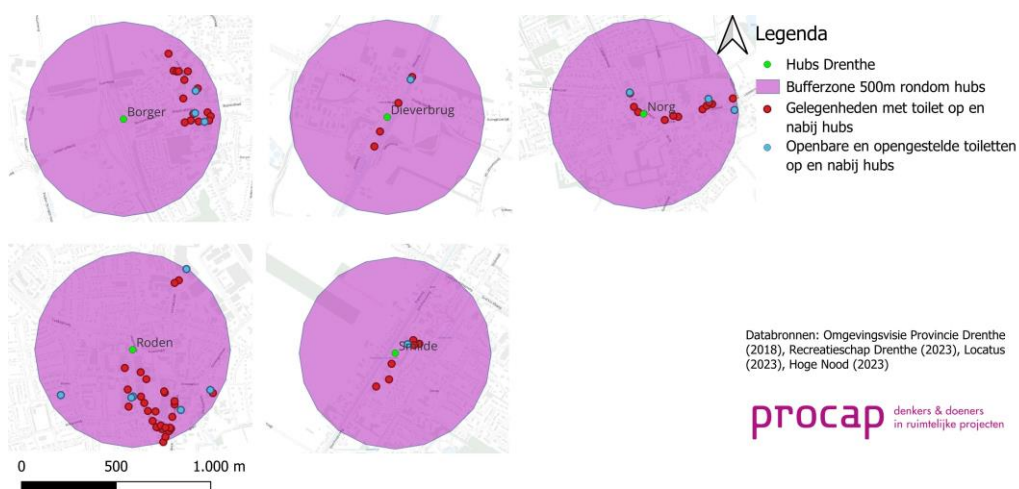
Borger

Dieverbrug

Norg

Legenda

Hubs Drenthe

Bufferzone 500m rondom hubs

Gelegenheden met toilet op en nabij hubs

Openbare en opengestelde toiletten op en nabij hubs

Roden

Smilde

Databronnen: Omgevingsvisie Provincie Drenthe (2018), Recreatieschap Drenthe (2023), Locatus (2023), Hoge Nood (2023)

procap denkers & doeners in ruimtelijke projecten

0 500 1.000 m